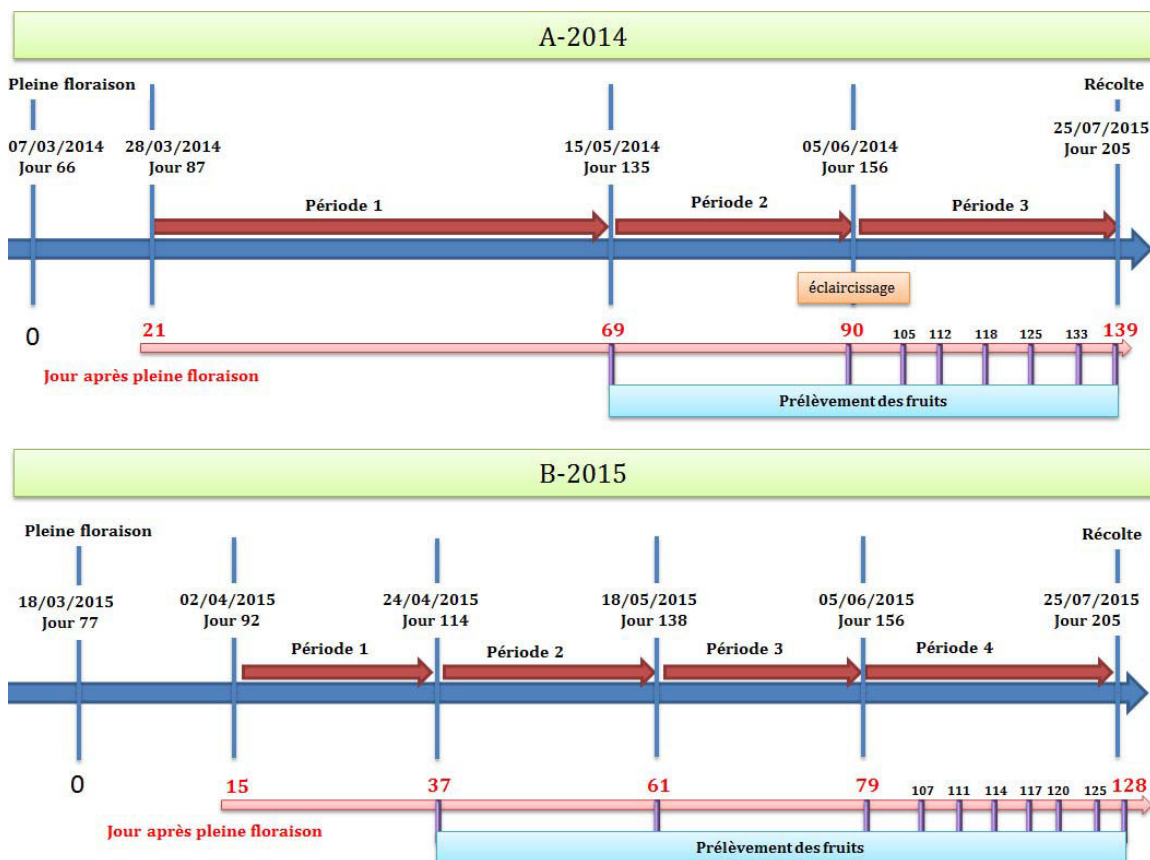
A-2014

Pleine floraison

07/03/2014
Jour 66

28/03/2014
Jour 87

15/05/2014
Jour 135

05/06/2014
Jour 156

Récolte
25/07/2015
Jour 205

Période 1

Période 2

Période 3

éclaircissage

0

21

69

90

105 112 118 125 133

139

Jour après pleine floraison

Prélèvement des fruits

B-2015

Pleine floraison

18/03/2015
Jour 77

02/04/2015
Jour 92

24/04/2015
Jour 114

18/05/2015
Jour 138

05/06/2015
Jour 156

Récolte
25/07/2015
Jour 205

Période 1

Période 2

Période 3

Période 4

0

15

37

61

79

107 111 114 117 120 125

128

Jour après pleine floraison

Prélèvement des fruits